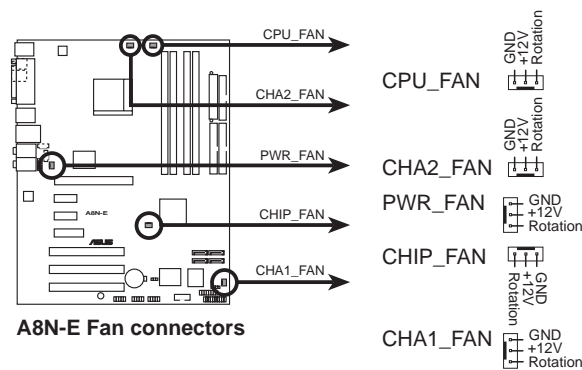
CPU_FAN
CHA2_FAN
PWR_FAN
CHIP_FAN
CHA1_FAN
A8N-E

CPU_FAN
GND
+12V
Rotation

CHA2_FAN
GND
+12V
Rotation

PWR_FAN
GND
+12V
Rotation

CHIP_FAN
GND
+12V
Rotation

CHA1_FAN
GND
+12V
Rotation

A8N-E Fan connectors